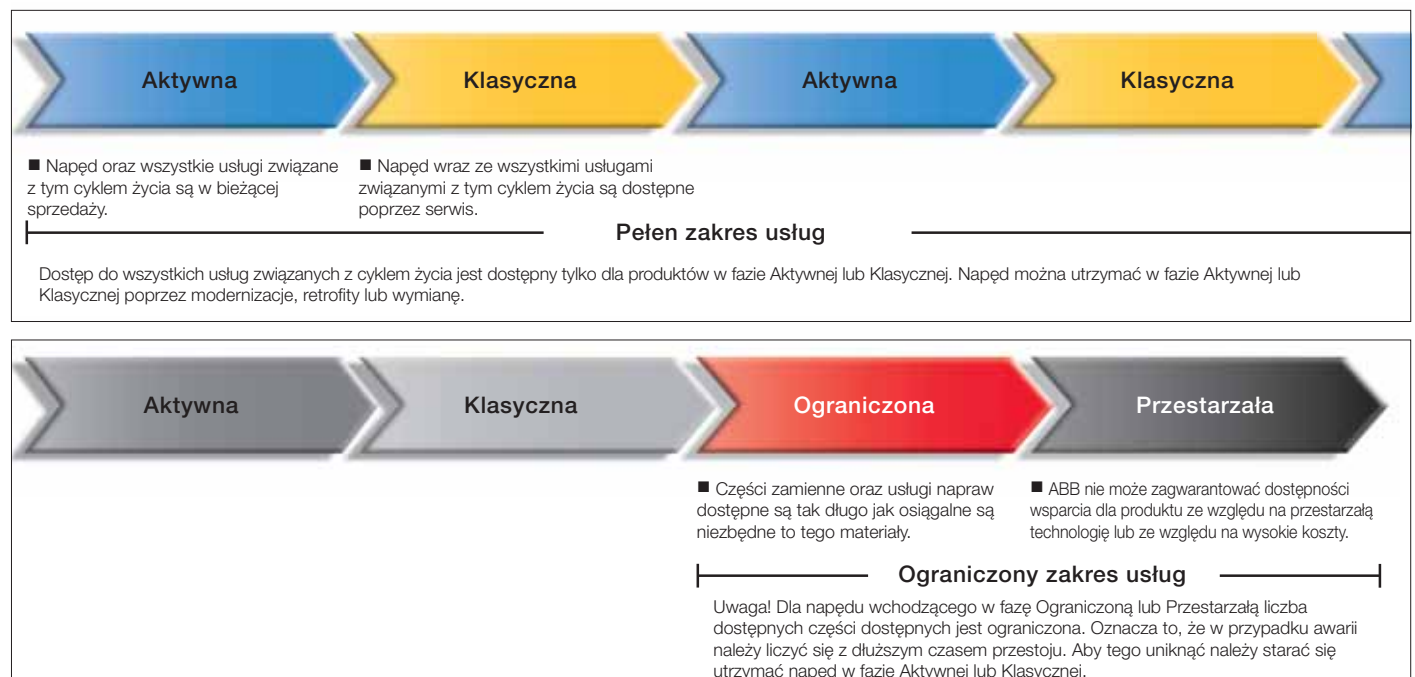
Aktywna Klasyczna Aktywna Klasyczna

■ Napęd oraz wszystkie usługi związane z tym cyklem życia są w bieżącej sprzedaży.

■ Napęd wraz ze wszystkimi usługami związanymi z tym cyklem życia są dostępne poprzez serwis.

Pełen zakres usług

Dostęp do wszystkich usług związanych z cyklem życia jest dostępny tylko dla produktów w fazie Aktywnej lub Klasycznej. Napęd można utrzymać w fazie Aktywnej lub Klasycznej poprzez modernizacje, retrofity lub wymianę.

Aktywna Klasyczna Ograniczona Przestarzała

■ Części zamienne oraz usługi napraw dostępne są tak długo jak osiągalne są niezbędne to tego materiały.

■ ABB nie może zagwarantować dostępności wsparcia dla produktu ze względu na przestarzałą technologię lub ze względu na wysokie koszty.

Ograniczony zakres usług

Uwaga! Dla napędu wchodzącego w fazę Ograniczoną lub Przestarzałą liczba dostępnych części dostępnych jest ograniczona. Oznacza to, że w przypadku awarii należy liczyć się z dłuższym czasem przestoju. Aby tego uniknąć należy starać się utrzymać napęd w fazie Aktywnej lub Klasycznej.